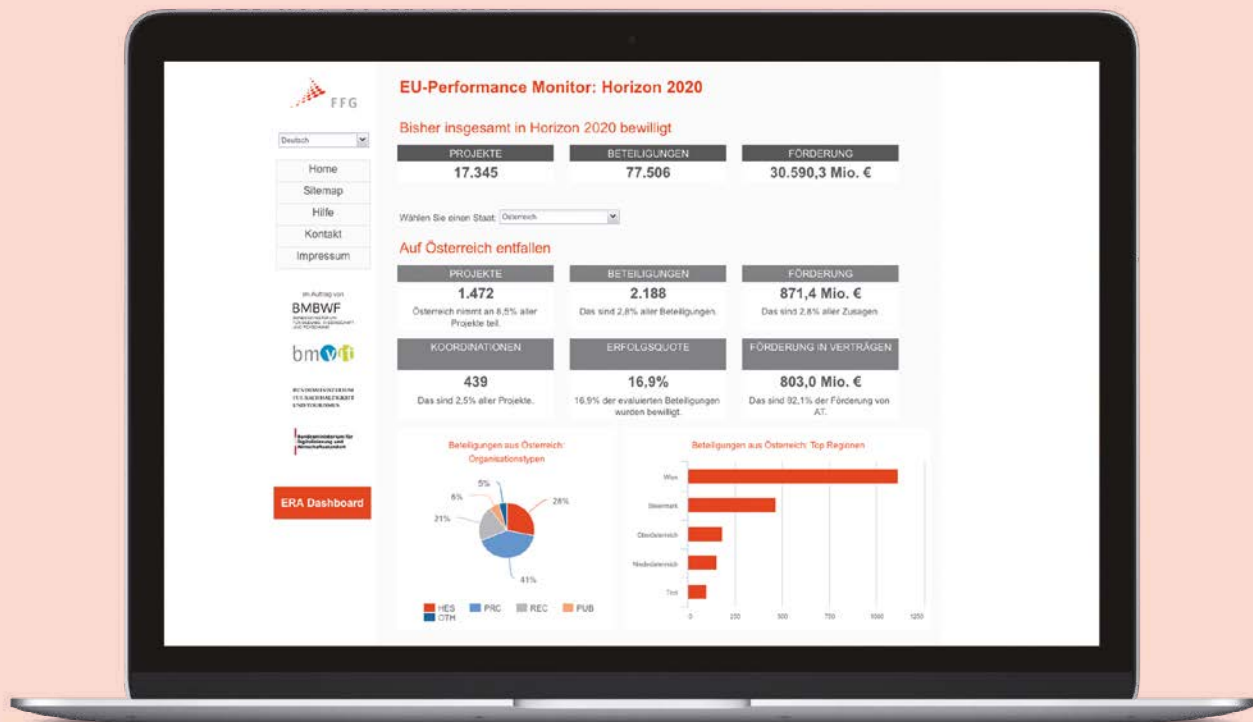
FFG

Deutsch

Home
Sitemap
Hilfe
Kontakt
Impressum

im Auftrag von
BMBWF
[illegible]

bmvit

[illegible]

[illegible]

ERA Dashboard

EU-Performance Monitor: Horizon 2020

Bisher insgesamt in Horizon 2020 bewilligt

| PROJEKTE | BETEILIGUNGEN | FÖRDERUNG |
|---|---|---|
| 17.345 | 77.506 | 30.590,3 Mio. € |

Wählen Sie einen Staat: Österreich

Auf Österreich entfallen

| PROJEKTE | BETEILIGUNGEN | FÖRDERUNG |
|---|---|---|
| 1.472 | 2.188 | 871,4 Mio. € |
| Österreich nimmt an 8,5% aller Projekte teil. | Das sind 2,8% aller Beteiligungen. | Das sind 2,8% aller Zusagen. |
| KOORDINATIONEN | ERFOLGSQUOTE | FÖRDERUNG IN VERTRÄGEN |
| 439 | 16,9% | 803,0 Mio. € |
| Das sind 2,5% aller Projekte. | 16,9% der evaluierten Beteiligungen wurden bewilligt. | Das sind 92,1% der Förderung von AT. |

Beteiligungen aus Österreich: Organisationstypen

5%
28%
6%
21%
41%

HES PRC REC PUB OTH

Beteiligungen aus Österreich: Top Regionen

Wien
Steiermark
Oberösterreich
Niederösterreich
Tirol

0 250 500 750 1000 1250